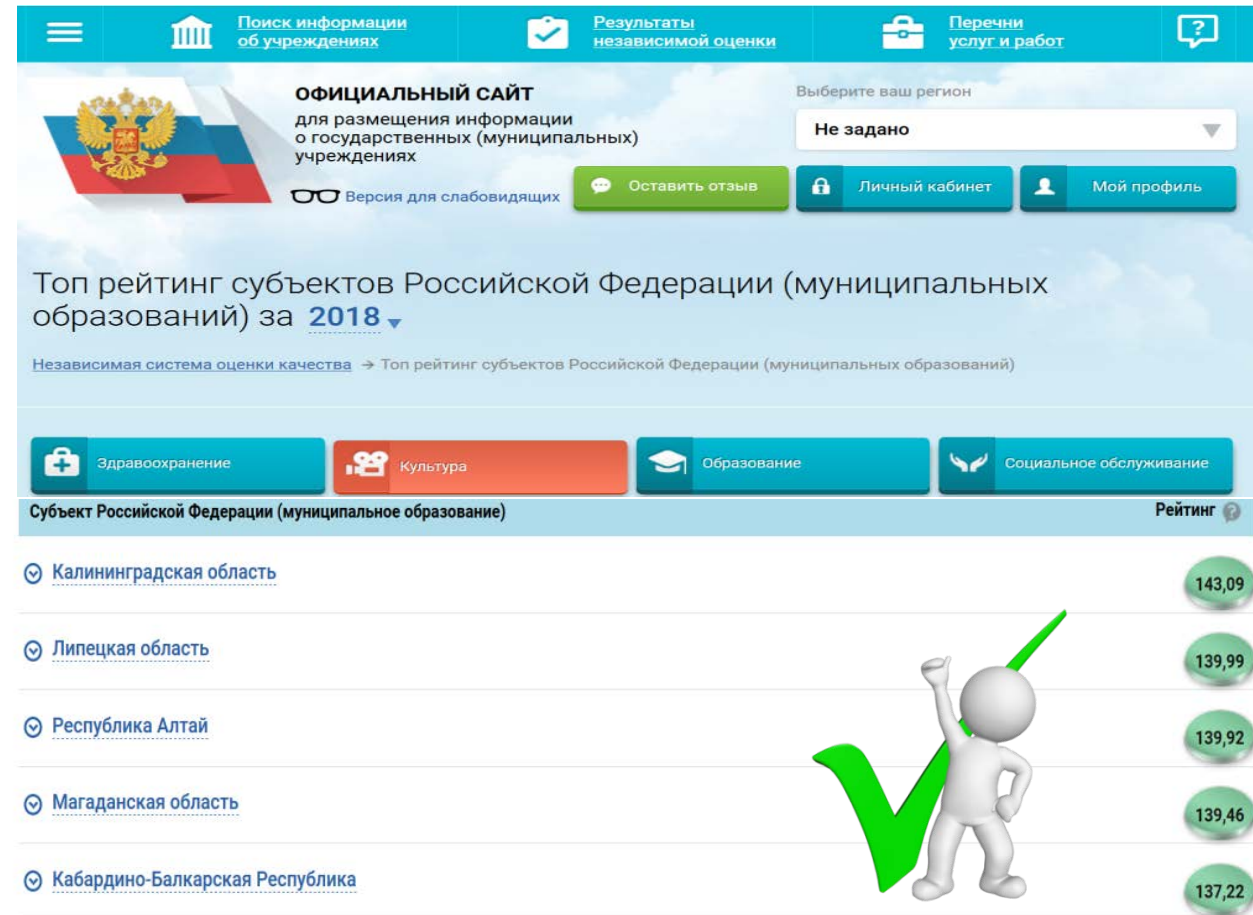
Поиск информации об учреждениях

Результаты независимой оценки

Перечни услуг и работ

ОФИЦИАЛЬНЫЙ САЙТ
для размещения информации о государственных (муниципальных) учреждениях

Версия для слабовидящих

Выберите ваш регион

Не задано

Оставить отзыв

Личный кабинет

Мой профиль

Топ рейтинг субъектов Российской Федерации (муниципальных образований) за 2018

Независимая система оценки качества → Топ рейтинг субъектов Российской Федерации (муниципальных образований)

Здравоохранение

Культура

Образование

Социальное обслуживание

| Субъект Российской Федерации (муниципальное образование) | Рейтинг |
|---|---|
| Калининградская область | 143,09 |
| Липецкая область | 139,99 |
| Республика Алтай | 139,92 |
| Магаданская область | 139,46 |
| Кабардино-Балкарская Республика | 137,22 |